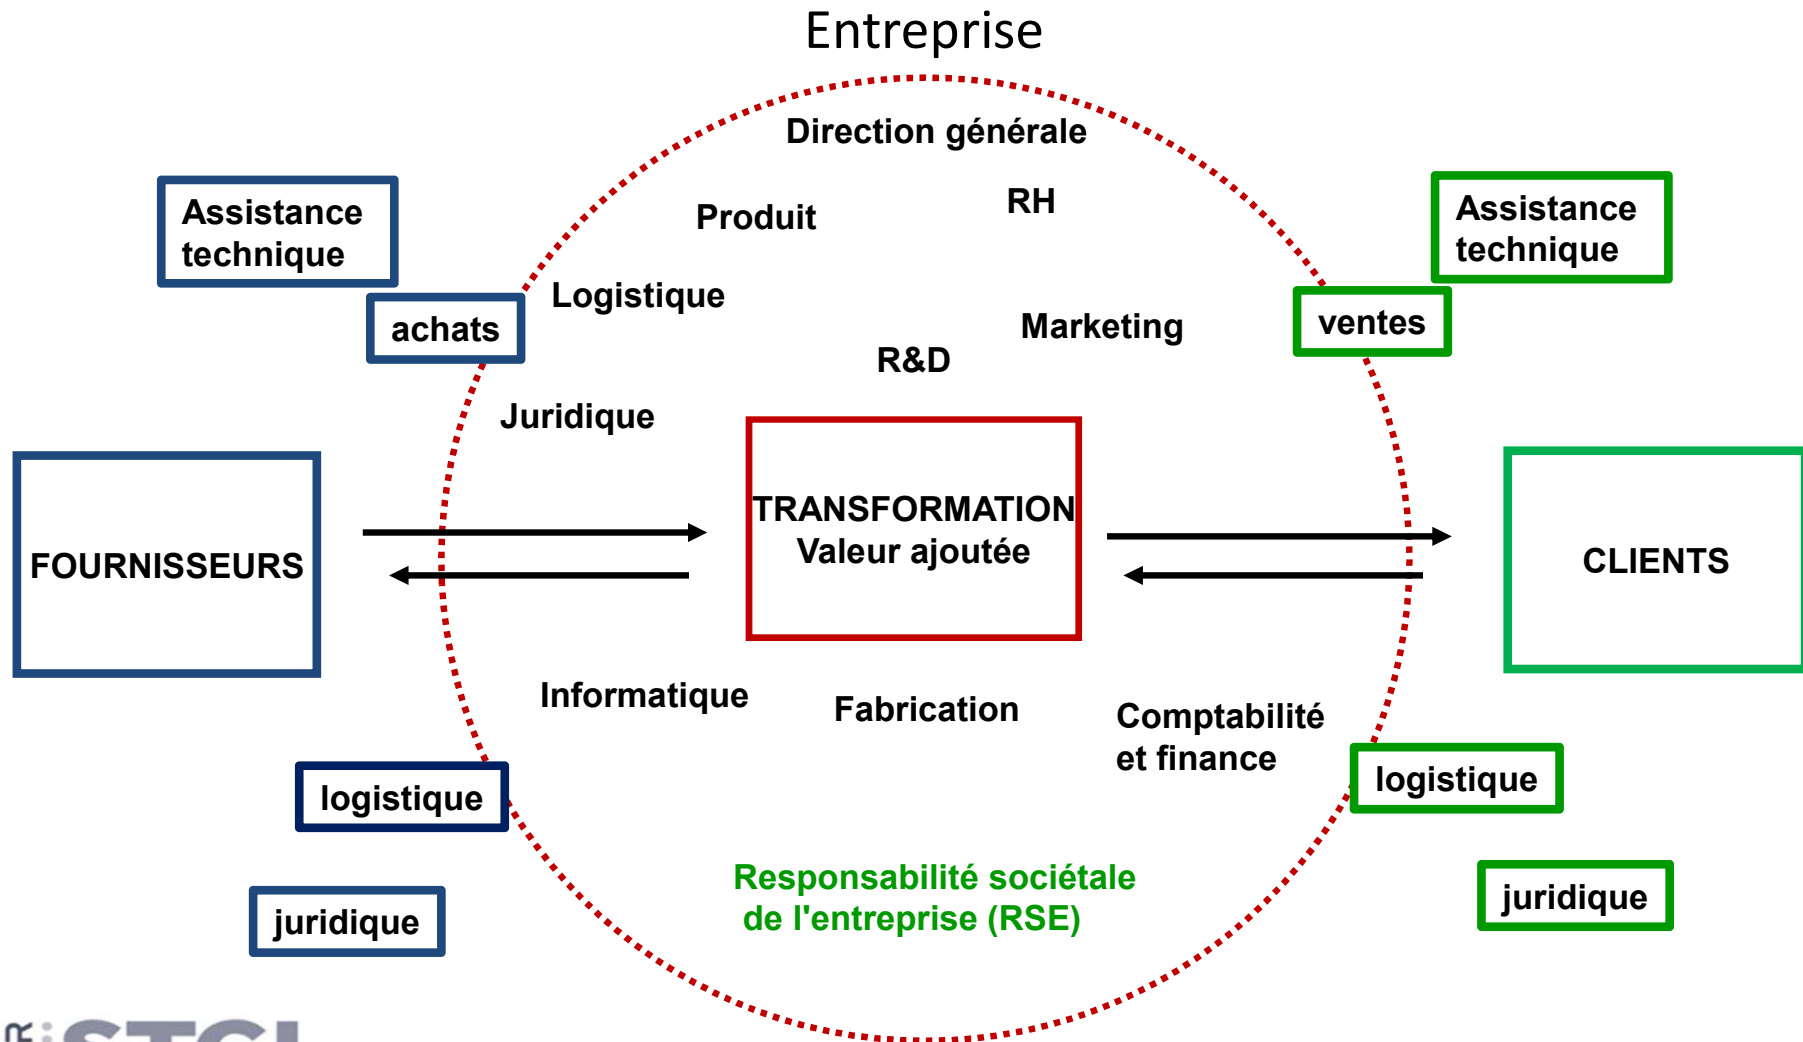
Entreprise

Direction générale

Assistance technique

Produit

RH

Assistance technique

achats

Logistique

Marketing

ventes

R&D

Juridique

FOURNISSEURS

TRANSFORMATION
Valeur ajoutée

CLIENTS

Informatique

Fabrication

Comptabilité et finance

logistique

logistique

Responsabilité sociétale de l'entreprise (RSE)

juridique

juridique

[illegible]